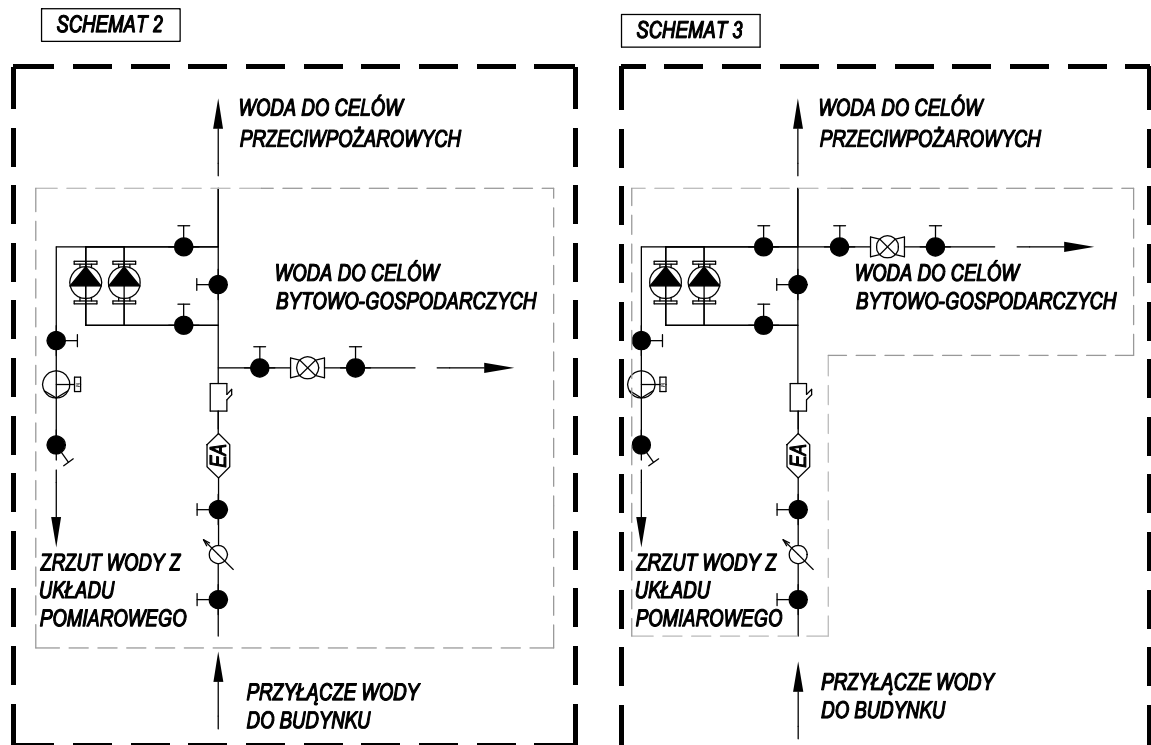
SCHEMAT 2

WODA DO CELÓW PRZECIWPOŻAROWYCH

WODA DO CELÓW BYTOWO-GOSPODARCZYCH

EA

ZRZUT WODY Z UKŁADU POMIAROWEGO

PRZYŁĄCZE WODY DO BUDYNKU

SCHEMAT 3

WODA DO CELÓW PRZECIWPOŻAROWYCH

WODA DO CELÓW BYTOWO-GOSPODARCZYCH

EA

ZRZUT WODY Z UKŁADU POMIAROWEGO

PRZYŁĄCZE WODY DO BUDYNKU